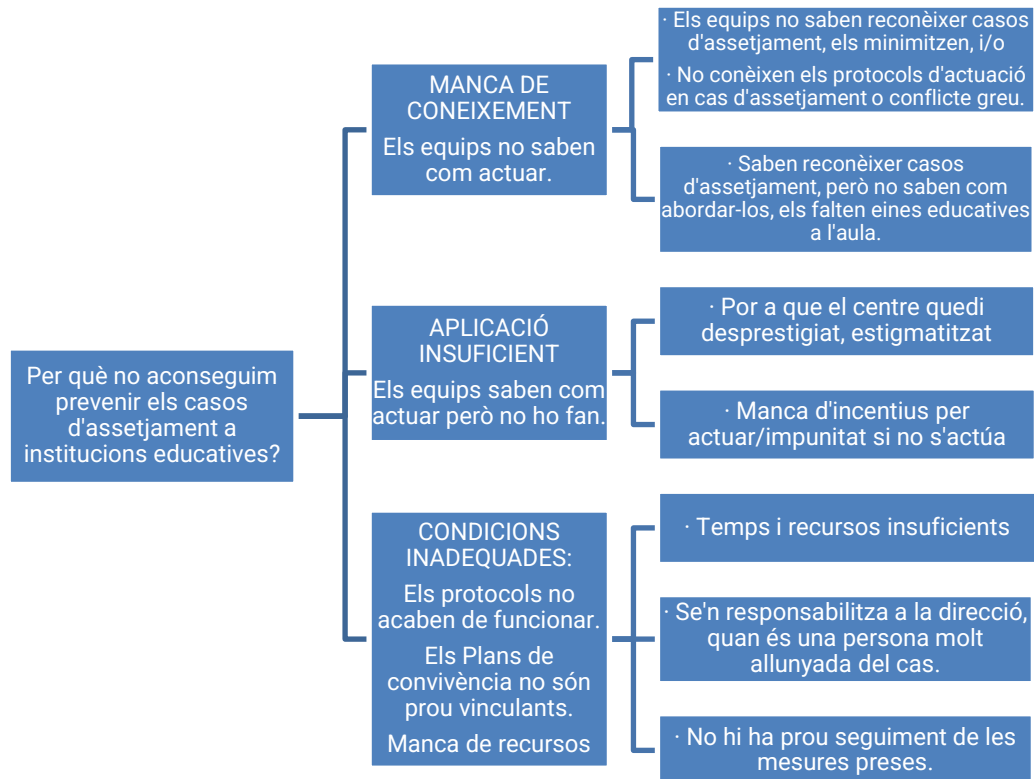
Per què no aconseguim prevenir els casos d'assetjament a institucions educatives?

MANCA DE CONEIXEMENT

Els equips no saben com actuar.

· Els equips no saben reconèixer casos d'assetjament, els minimitzen, i/o

· No conèixen els protocols d'actuació en cas d'assetjament o conflicte greu.

· Saben reconèixer casos d'assetjament, però no saben com abordar-los, els falten eines educatives a l'aula.

APLICACIÓ INSUFICIENT

Els equips saben com actuar però no ho fan.

· Por a que el centre quedi desprestigiat, estigmatitzat

· Manca d'incentius per actuar/impunitat si no s'actúa

CONDICIONS INADEQUADES:

Els protocols no acaben de funcionar.

Els Plans de convivència no són prou vinculants.

Manca de recursos

· Temps i recursos insuficients

· Se'n responsabilitza a la direcció, quan és una persona molt allunyada del cas.

· No hi ha prou seguiment de les mesures preses.